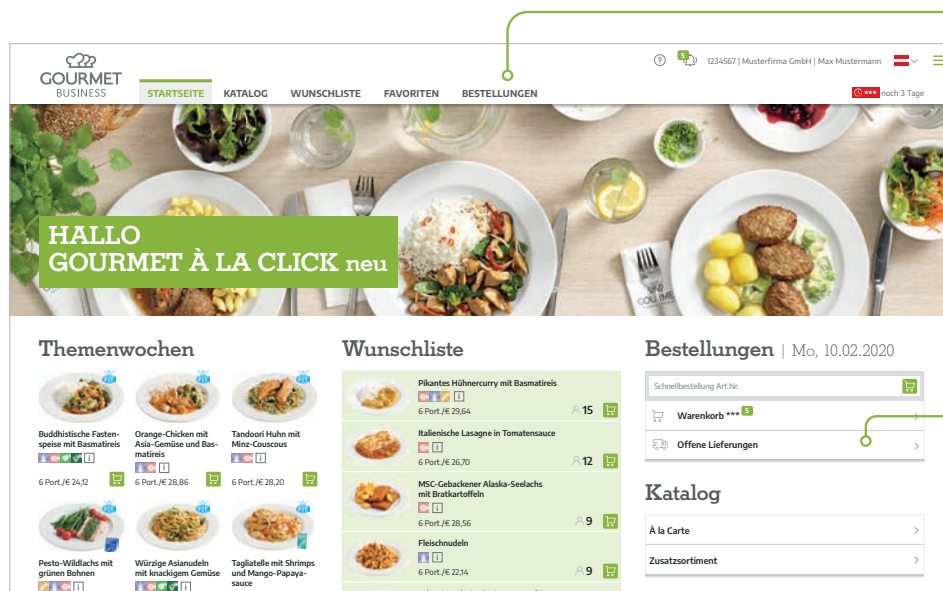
GOURMET
BUSINESS

STARTSEITE KATALOG WUNSCHLISTE FAVORITEN BESTELLUNGEN

5
1234567 | Musterfirma GmbH | Max Mustermann

*** noch 3 Tage

HALLO
GOURMET À LA CLICK neu

Themenwochen

Buddhistische Fastenspeise mit Basmatireis
6 Port./€ 24,12

Orange-Chicken mit Asia-Gemüse und Basmatireis
6 Port./€ 28,86

Tandoori Huhn mit Minz-Couscous
6 Port./€ 28,20

Pesto-Wildlachs mit grünen Bohnen

Würzige Asianudeln mit knackigem Gemüse

Tagliatelle mit Shrimps und Mango-Papaya-sauce

Wunschliste

Pikantes Hühnercurry mit Basmatireis
6 Port./€ 29,64
15

Italienische Lasagne in Tomatensauce
6 Port./€ 26,70
12

MSC-Gebackener Alaska-Seelachs mit Bratkartoffeln
6 Port./€ 28,56
9

Fleischnudeln
6 Port./€ 22,14
9

Bestellungen | Mo, 10.02.2020

Schnellbestellung Art.Nr.

Warenkorb *** 5

Offene Lieferungen

Katalog

À la Carte

Zusatzsortiment